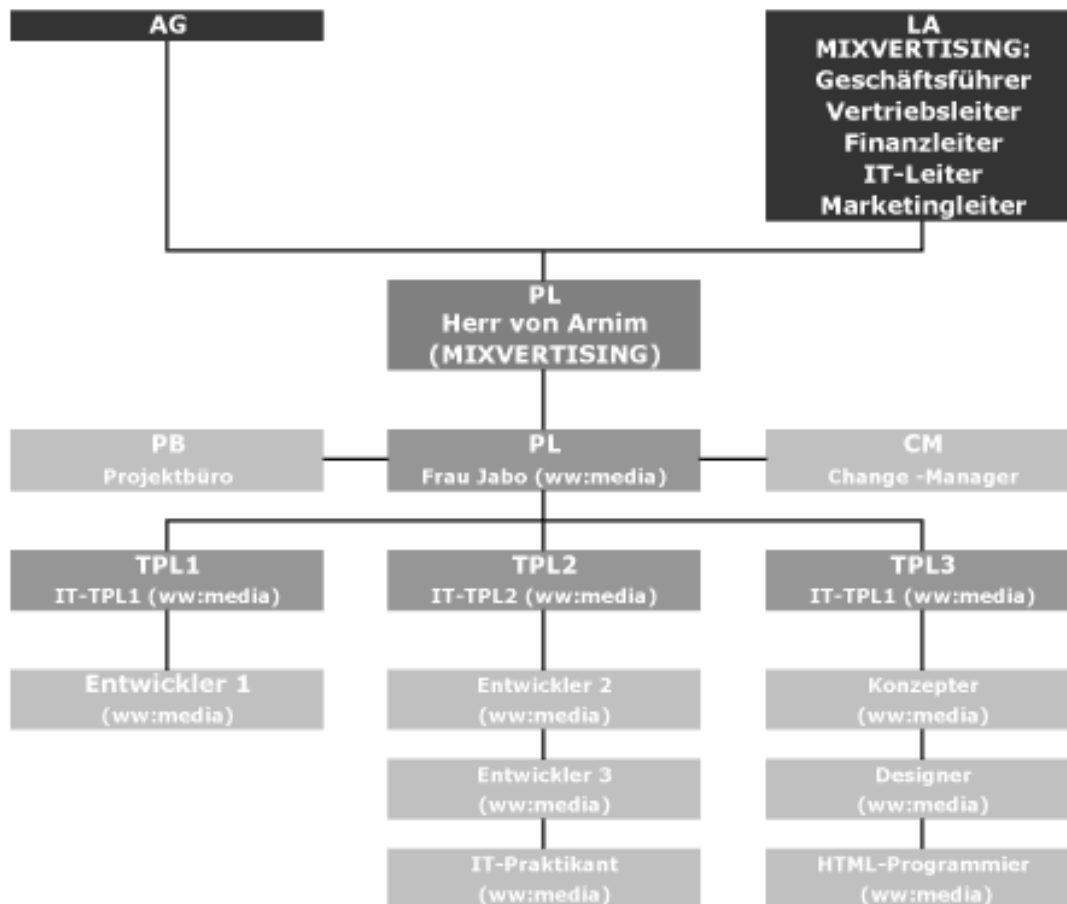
AG

LA
MIXVERTISING:
Geschäftsführer
Vertriebsleiter
Finanzleiter
IT-Leiter
Marketingleiter

PL
Herr von Arnim
(MIXVERTISING)

PB
Projektbüro

PL
Frau Jabo (ww:media)

CM
Change -Manager

TPL1
IT-TPL1 (ww:media)

TPL2
IT-TPL2 (ww:media)

TPL3
IT-TPL1 (ww:media)

Entwickler 1
(ww:media)

Entwickler 2
(ww:media)

Entwickler 3
(ww:media)

IT-Praktikant
(ww:media)

Konzepter
(ww:media)

Designer
(ww:media)

HTML-Programmier
(ww:media)